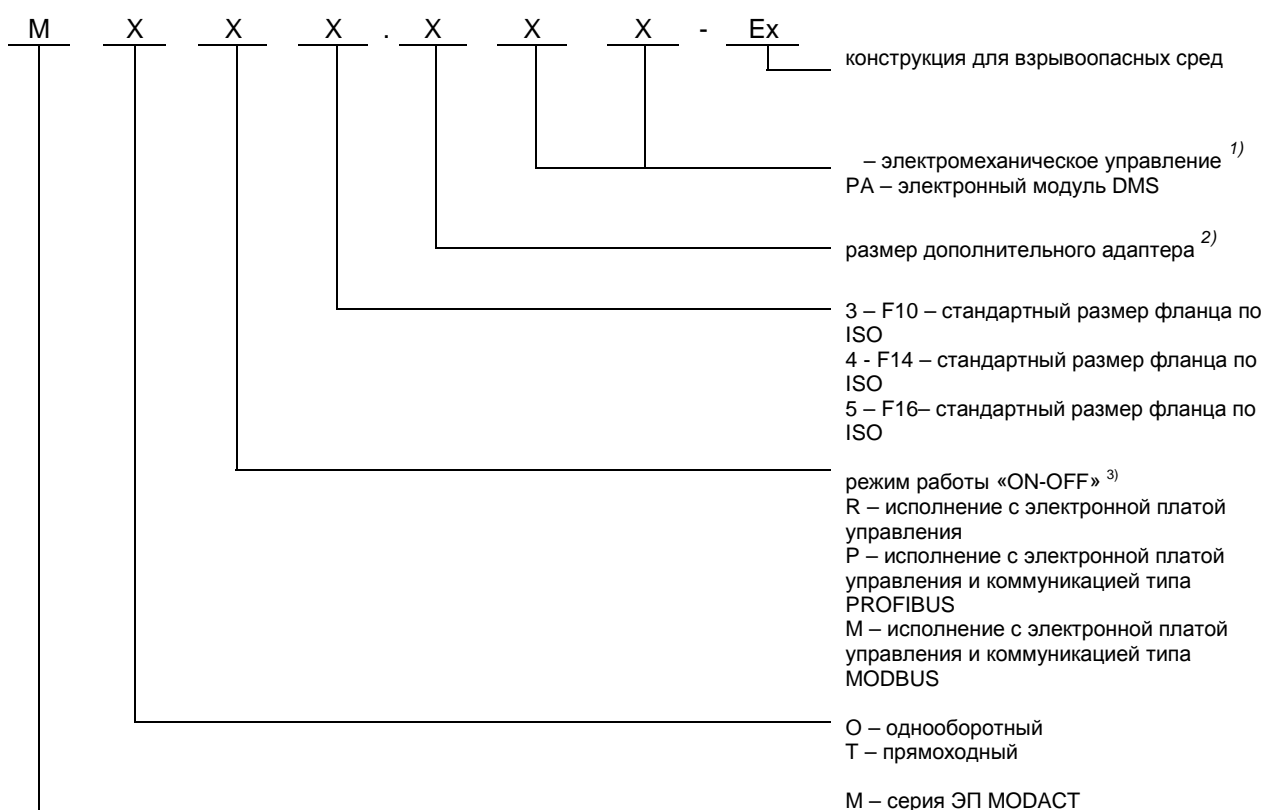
M X X X . X X X - Ex

конструкция для взрывоопасных сред

– электромеханическое управление $^{1)}$
PA – электронный модуль DMS

размер дополнительного адаптера $^{2)}$

3 – F10 – стандартный размер фланца по ISO
4 - F14 – стандартный размер фланца по ISO
5 – F16– стандартный размер фланца по ISO

режим работы «ON-OFF» $^{3)}$
R – исполнение с электронной платой управления
P – исполнение с электронной платой управления и коммуникацией типа PROFIBUS
M – исполнение с электронной платой управления и коммуникацией типа MODBUS

O – однооборотный
T – прямоходный

M – серия ЭП MODACT